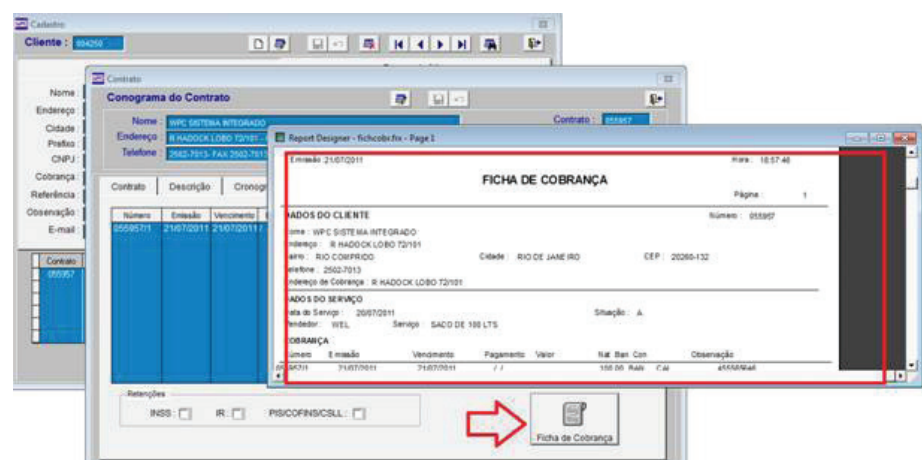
Cadastro

Cliente : 004259

Nome
Endereço
Cidade
Prefixo
CNPJ
Cobrança
Referência
Observação
E-mail

Contrato
055957

Contrato

Conograma do Contrato

Nome WPC SISTEMA INTEGRADO
Endereço R HADOCK LOBO 72/101
Telefone 2502-7013- FAX 2502-7013

Contrato : 055957

Contrato | Descrição | Cronogr

| Número | Emissão | Vencimento |
|---|---|---|
| 055957/1 | 21/07/2011 | 21/07/2011 |

Retenções
INSS : IR : PIS/COFINS/CSLL :

Ficha de Cobrança

Report Designer - fichcobr.frx - Page 1

Emissão 21/07/2011
Hora : 18:57:46

FICHA DE COBRANÇA

Página : 1

ADOS DO CLIENTE
Número : 055957

ome : WPC SISTEMA INTEGRADO
ndereço : R HADOCK LOBO 72/101
airro : RIO COMPRIDO
Cidade : RIO DE JANEIRO
CEP : 20260-132
elefone : 2502-7013
ndereço de Cobrança : R HADOCK LOBO 72/101

ADOS DO SERVIÇO
ata do Serviço : 20/07/2011
Situação : A
endedor : WEL
Serviço : SACO DE 100 LTS

OBRANÇA
úmero | Emissão | Vencimento | Pagamento | Valor | Nat | Ban | Con | Observação
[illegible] | 21/07/2011 | 21/07/2011 | / / | | 100,00 | Rab | Cai | 455585846